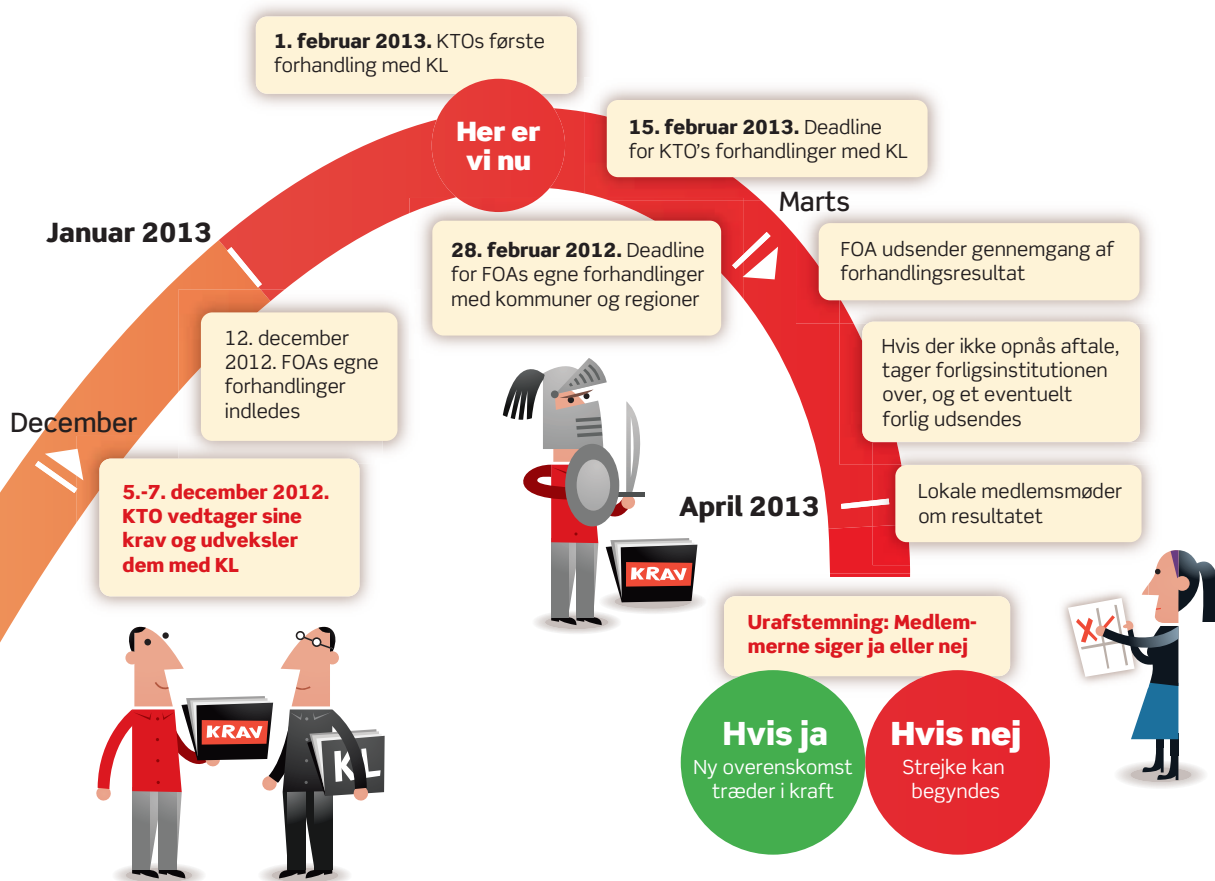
**1. februar 2013.** KTOs første forhandling med KL

Her er vi nu

**15. februar 2013.** Deadline for KTO's forhandlinger med KL

Januar 2013

Marts

**28. februar 2012.** Deadline for FOAs egne forhandlinger med kommuner og regioner

FOA udsender gennemgang af forhandlingsresultat

12. december 2012. FOAs egne forhandlinger indledes

Hvis der ikke opnås aftale, tager forligsinstitutionen over, og et eventuelt forlig udsendes

December

**5.-7. december 2012. KTO vedtager sine krav og udveksler dem med KL**

April 2013

Lokale medlemsmøder om resultatet

KRAV

Urafstemning: Medlemmerne siger ja eller nej

KRAV

KL

Hvis ja
Ny overenskomst træder i kraft

Hvis nej
Strejke kan begyndes